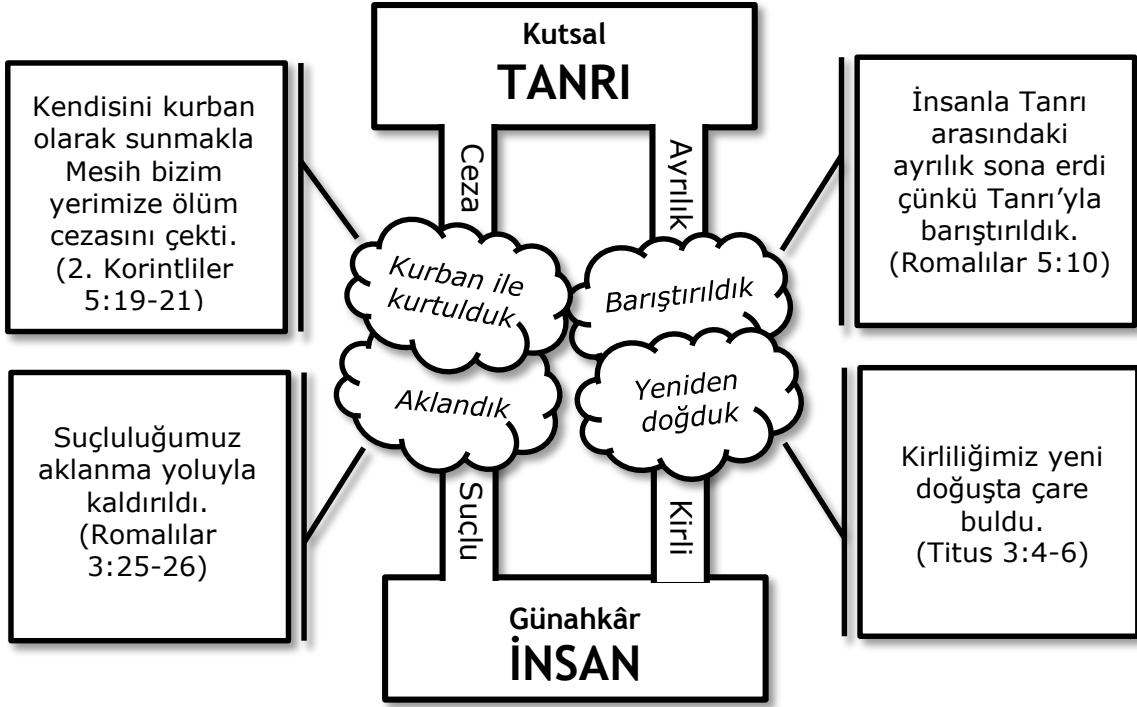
Kutsal
TANRI

Kendisini kurban olarak sunmakla Mesih bizim yerimize ölüm cezasını çekti. (2. Korintliler 5:19-21)

İnsanla Tanrı arasındaki ayrılık sona erdi çünkü Tanrı'yla barıştırıldık. (Romalılar 5:10)

Ceza

Ayrılık

Kurban ile kurtulduk

Barıştırıldık

Aklandık

Yeniden doğduk

Suçluluğumuz aklanma yoluyla kaldırıldı. (Romalılar 3:25-26)

Kirliliğimiz yeni doğuşta çare buldu. (Titus 3:4-6)

Suçlu

Kirli

Günahkâr
İNSAN